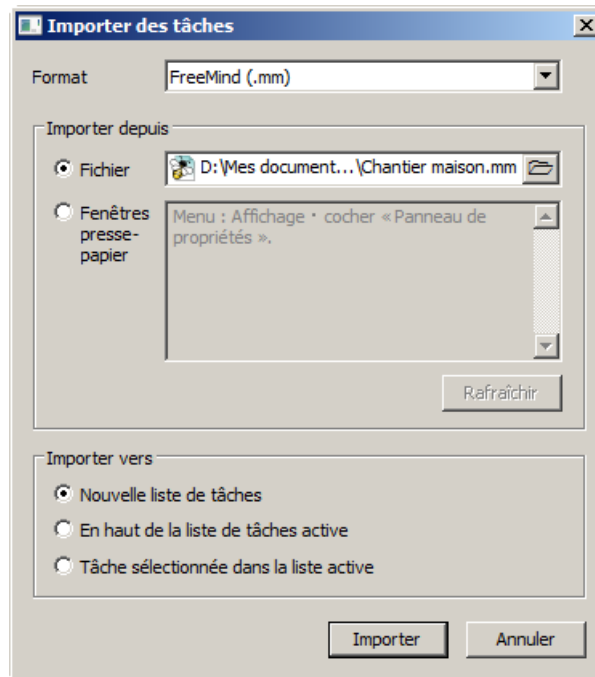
Importer des tâches

Format FreeMind (.mm)

Importer depuis

Fichier D:\Mes document...\Chantier maison.mm

Fenêtres presse-papier

Menu : Affichage · cocher « Panneau de propriétés ».

Rafraîchir

Importer vers

Nouvelle liste de tâches

En haut de la liste de tâches active

Tâche sélectionnée dans la liste active

Importer Annuler